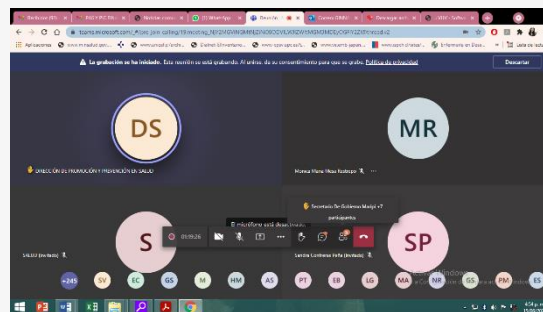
La grabación se ha iniciado. Esta reunión se está grabando. Al unirse, da su consentimiento para que se grabe. Política de privacidad

Descartar

DS

MR

DIRECCIÓN DE PROMOCIÓN Y PREVENCIÓN EN SALUD

Norma Mary Vhoa Restrepo

S

SP

01:19:26

El micrófono está desactivado

Secretaría De Gobierno Manizales +7 participantes

SALUD (Invitado)

Sandra Contreras Peña (Invitado)

+245 SV EC GS M HM AS PT EB LG MA NR GS PM ES